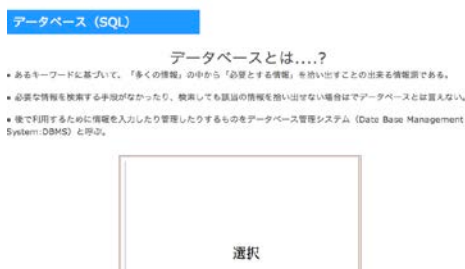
データベース（SQL）

データベースとは....?

• あるキーワードに基づいて、「多くの情報」の中から「必要とする情報」を拾い出すことの出来る情報源である。

• 必要な情報を検索する手段がなかったり、検索しても該当の情報を拾い出せない場合はデータベースとは言えない。

• 後で利用するために情報を入力したり管理したりするものをデータベース管理システム（Date Base Management System:DBMS）と呼ぶ。

選択